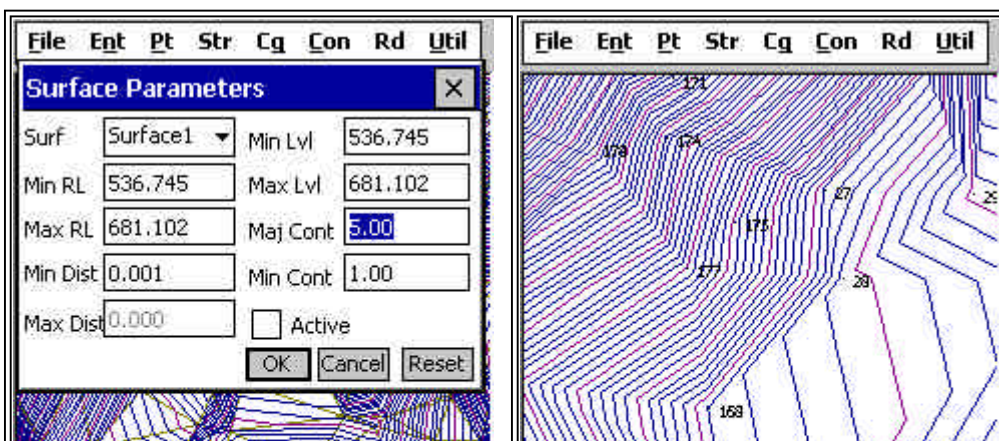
File Ent Pt Str Cg Con Rd Util

Surface Parameters

Surf Surface1

Min Lvl 536.745

Min RL 536.745

Max Lvl 681.102

Max RL 681.102

Maj Cont 5.00

Min Dist 0.001

Min Cont 1.00

Max Dist 0.000

Active

OK Cancel Reset

File Ent Pt Str Cg Con Rd Util

171

174

178

27

175

177

28

168